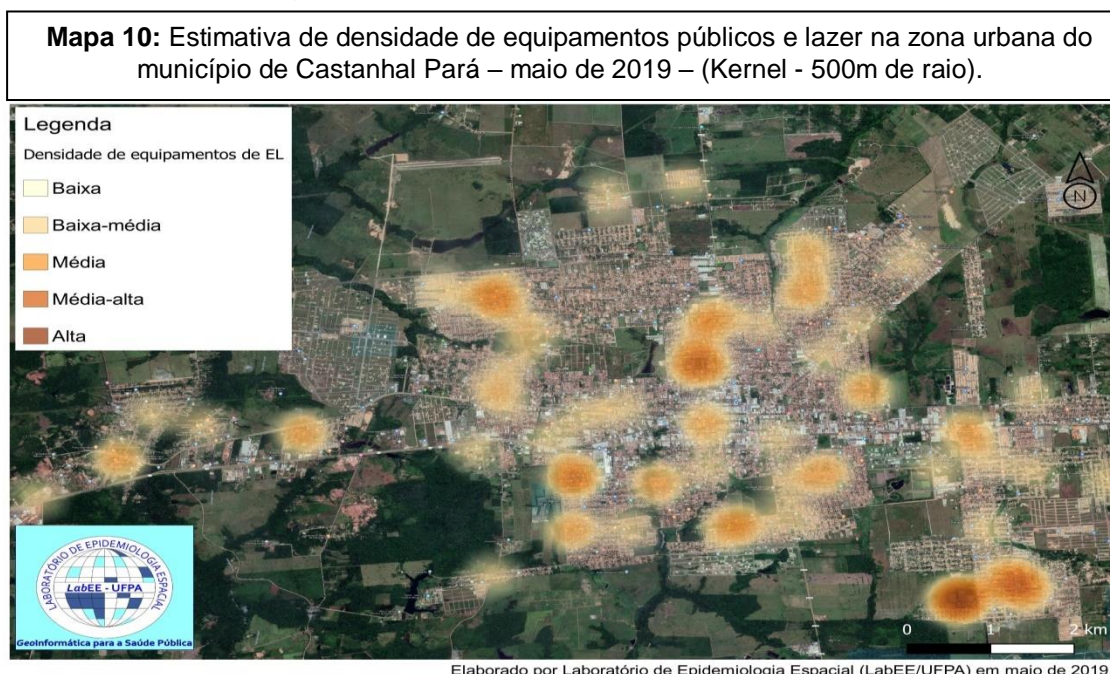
**Mapa 10:** Estimativa de densidade de equipamentos públicos e lazer na zona urbana do município de Castanhal Pará – maio de 2019 – (Kernel - 500m de raio).

Legenda

Densidade de equipamentos de EL

Baixa

Baixa-média

Média

Média-alta

Alta

N

LABORATÓRIO DE EPIDEMIOLOGIA ESPACIAL

LabEE - UFPA

GeoInformática para a Saúde Pública

0 1 2 km

Elaborado por Laboratório de Epidemiologia Espacial (LabEE/UFPA) em maio de 2019